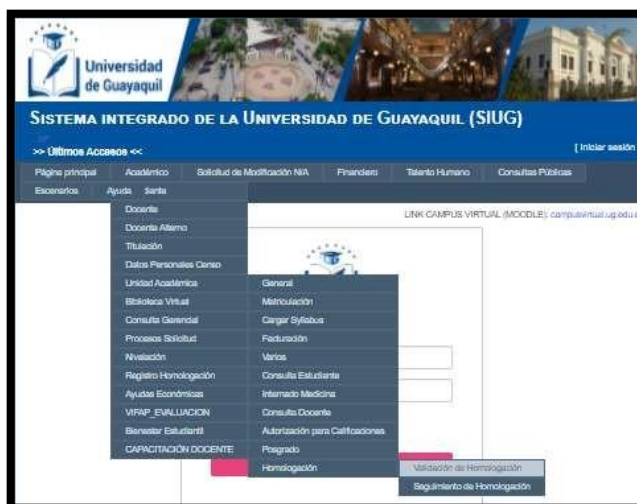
Universidad de Guayaquil

Sistema integrado de la Universidad de Guayaquil (SIUG)

>> Últimos Accesos <<

[ Iniciar sesión

Página principal | Académico | Solicitud de Modificación N/A | Financiero | Talento Humano | Consultas Públicas

Escenarios | Ayuda | Siette

Docente
Docente Alterno
Titulación
Datos Personales Censo
Unidad Académica
Biblioteca Virtual
Consulta Gerencial
Procesos Solicitud
Nivelación
Registro Homologación
Ayudas Económicas
VIFAP_EVALUACION
Bienestar Estudiantil
CAPACITACIÓN DOCENTE

General
Matriculación
Cargar Syllabus
Facturación
Varios
Consulta Estudiante
Internado Medicina
Consulta Docente
Autorización para Calificaciones
Posgrado
Homologación

Validación de Homologación
Seguimiento de Homologación

LINK CAMPUS VIRTUAL (MOODLE): campusvirtual.ug.edu.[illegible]